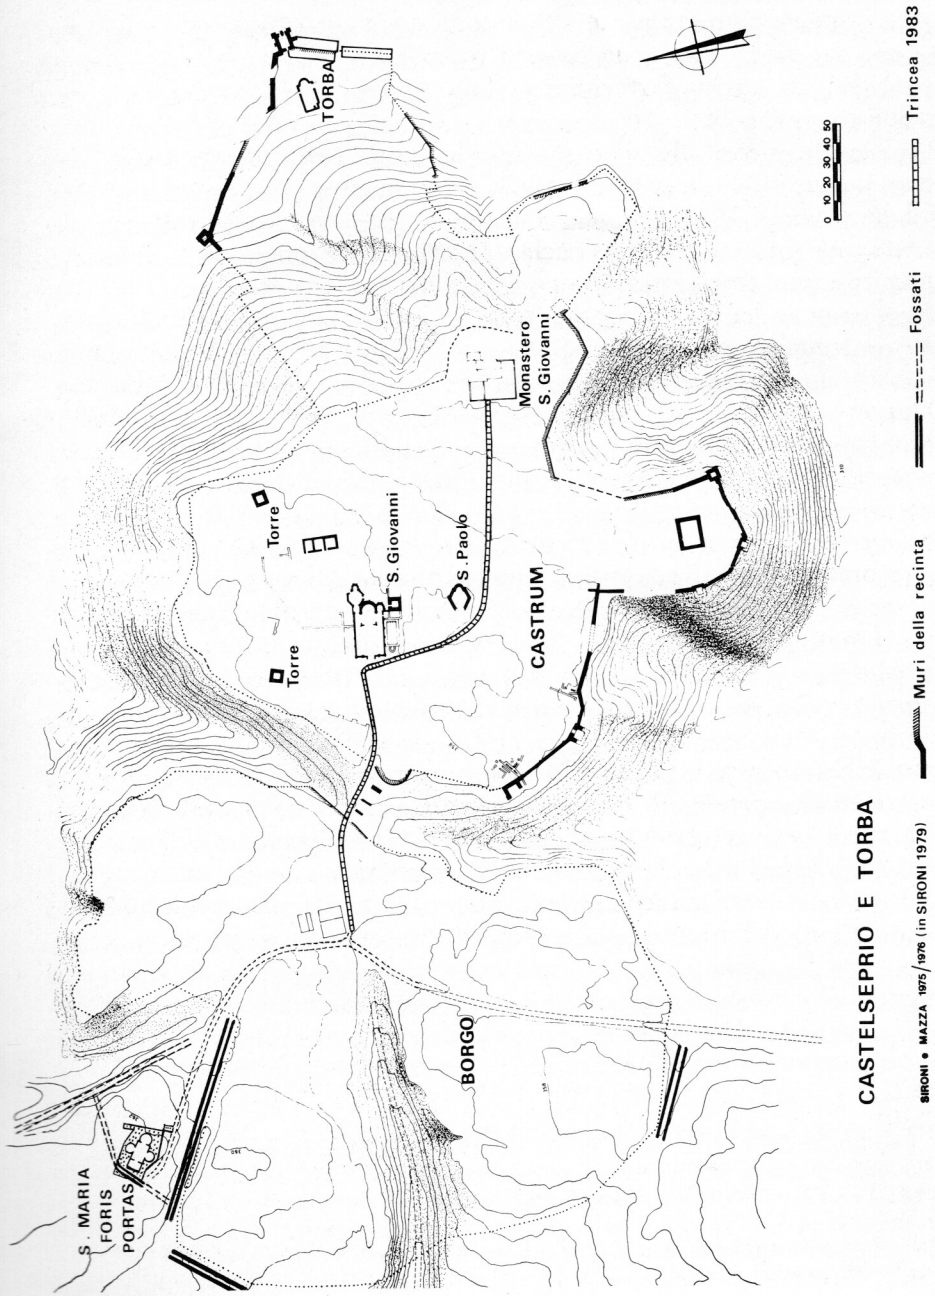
CASTELSEPRIO E TORBA

SIRONI • MAZZA 1975/1976 (in SIRONI 1979)

Muri della recinta

Fossati

Trincea 1983

0 10 20 30 40 50

TORBA

Monastero S. Giovanni

Torre

Torre

S. Giovanni

S. Paolo

CASTRUM

BORGO

S. MARIA FORIS PORTAS